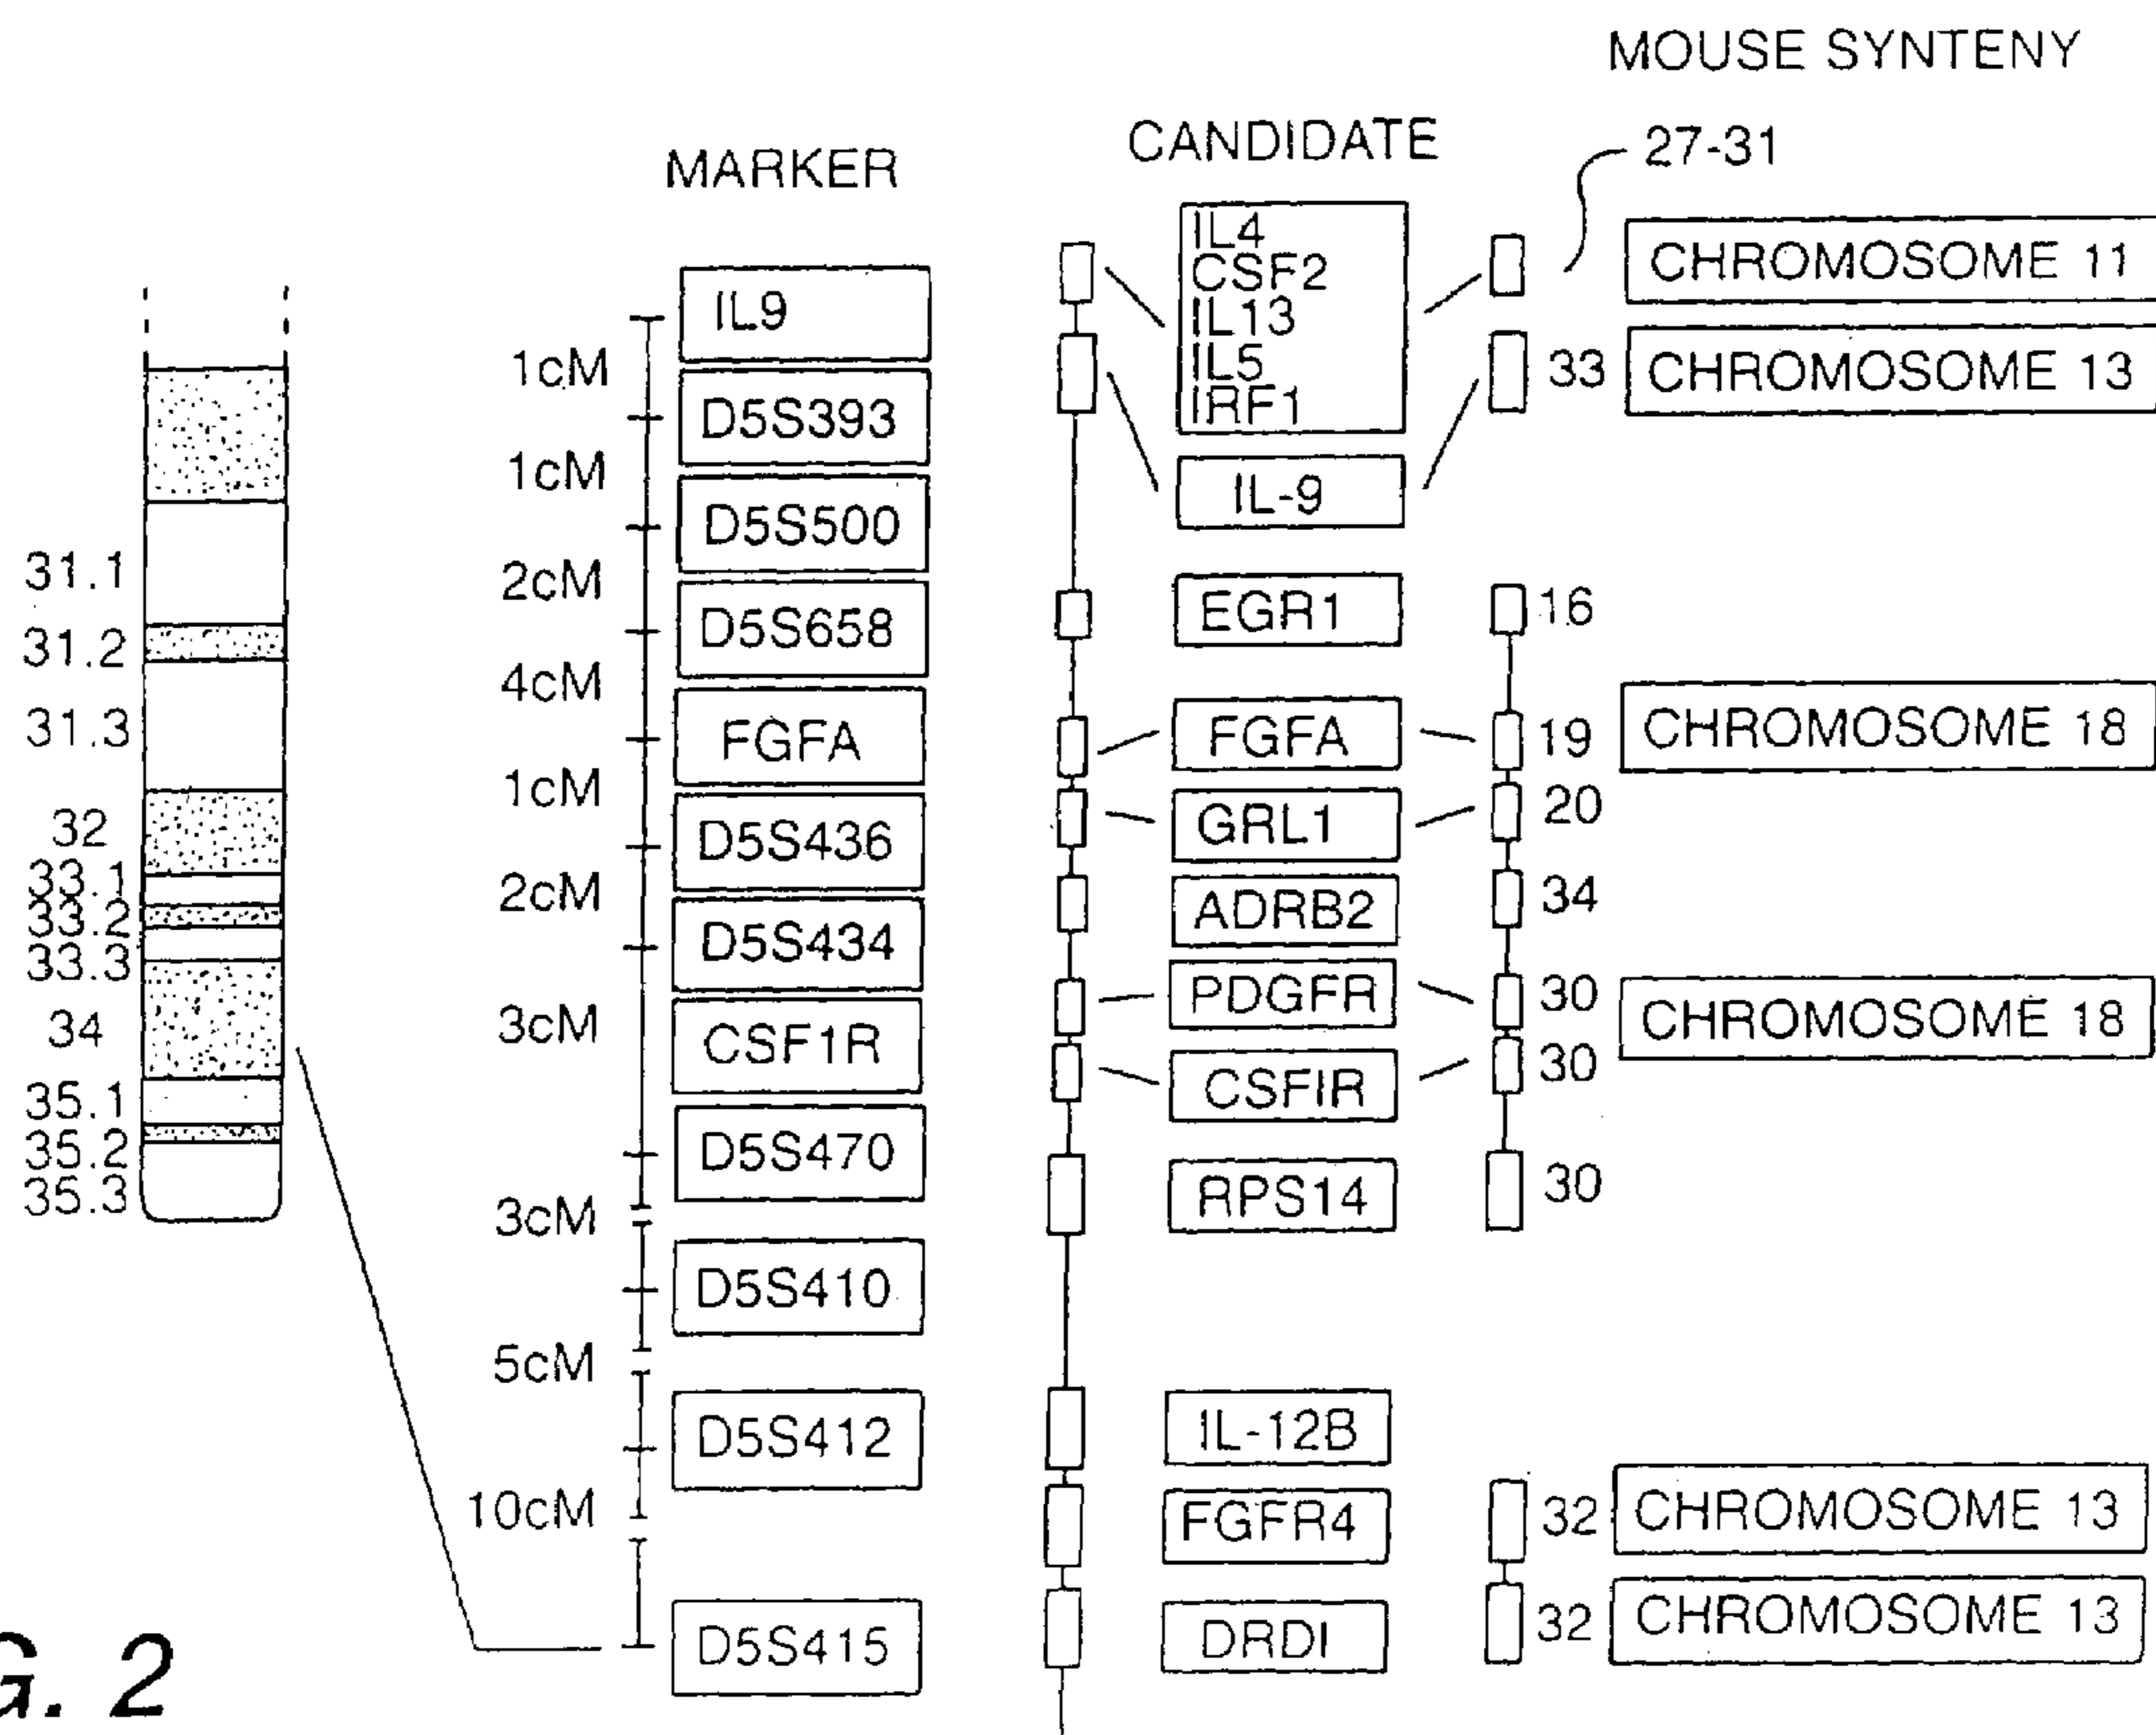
MOUSE SYNTENY

MARKER

CANDIDATE

27-31

31.1
31.2
31.3
32
33.1
33.2
33.3
34
35.1
35.2
35.3

1cM
1cM
2cM
4cM
1cM
2cM
3cM
3cM
5cM
10cM

IL9
D5S393
D5S500
D5S658
FGFA
D5S436
D5S434
CSF1R
D5S470
D5S410
D5S412
D5S415

IL4
CSF2
IL13
IL5
IRF1
IL-9
EGR1
FGFA
GRL1
ADRB2
PDGFR
CSFIR
RPS14
IL-12B
FGFR4
DRDI

CHROMOSOME 11
33 CHROMOSOME 13
16
19 CHROMOSOME 18
20
34
30 CHROMOSOME 18
30
30
32 CHROMOSOME 13
32 CHROMOSOME 13

G. 2